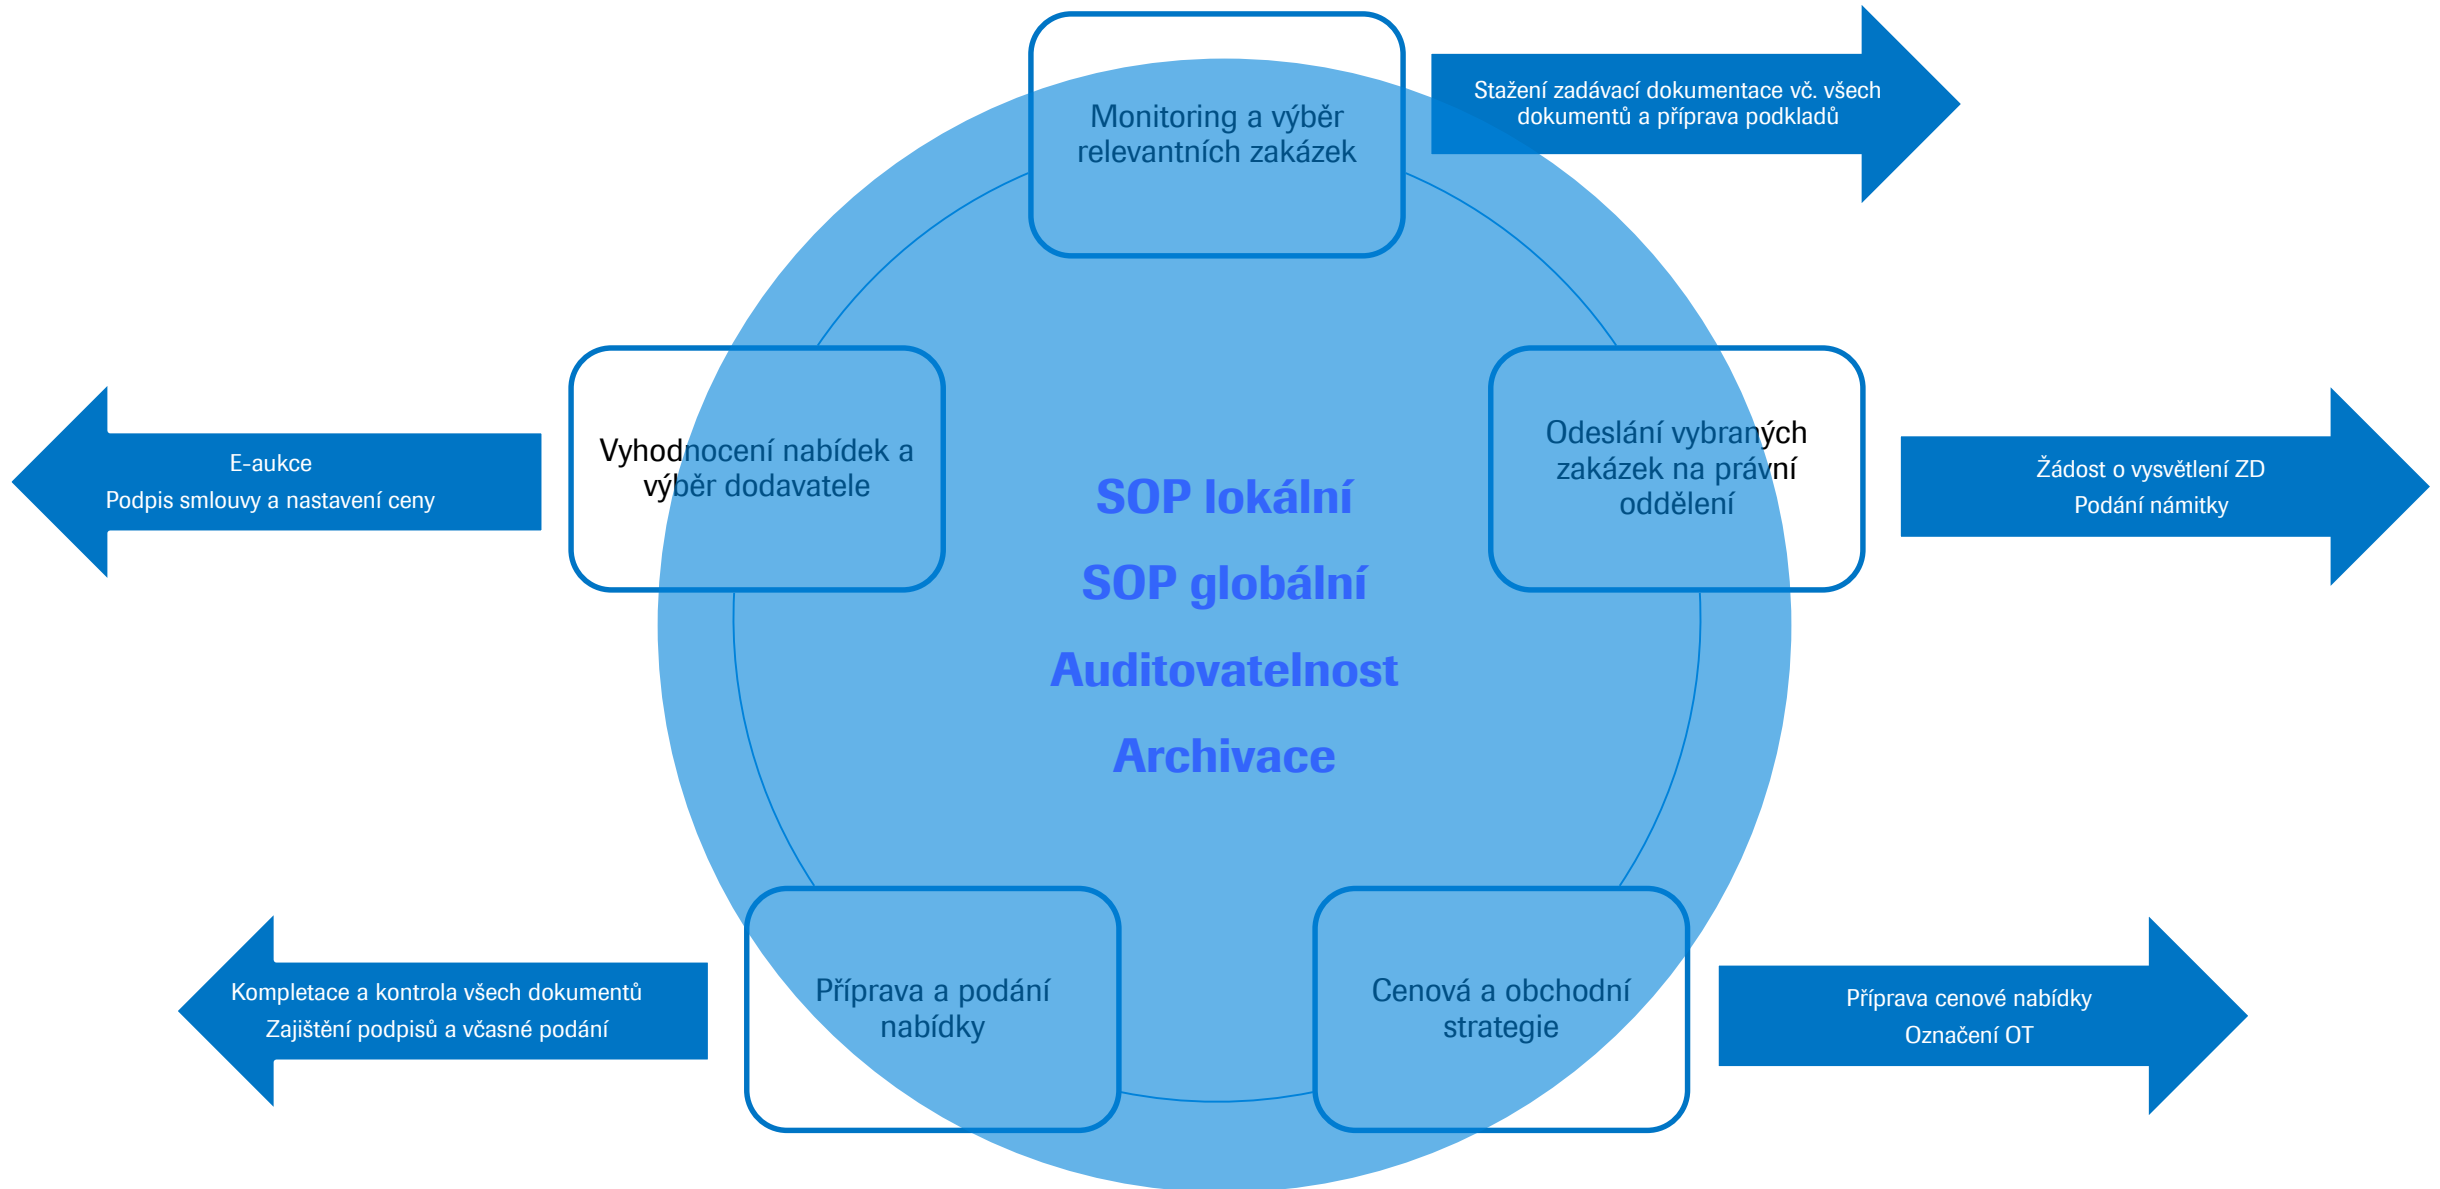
Monitoring a výběr relevantních zakázek

Stažení zadávací dokumentace vč. všech dokumentů a příprava podkladů

Vyhodnocení nabídek a výběr dodavatele

E-aukce
Podpis smlouvy a nastavení ceny

Odeslání vybraných zakázek na právní oddělení

Žádost o vysvětlení ZD
Podání námitky

SOP lokální
SOP globální
Auditovatelnost
Archivace

Příprava a podání nabídky

Kompletace a kontrola všech dokumentů
Zajištění podpisů a včasné podání

Cenová a obchodní strategie

Příprava cenové nabídky
Označení OT